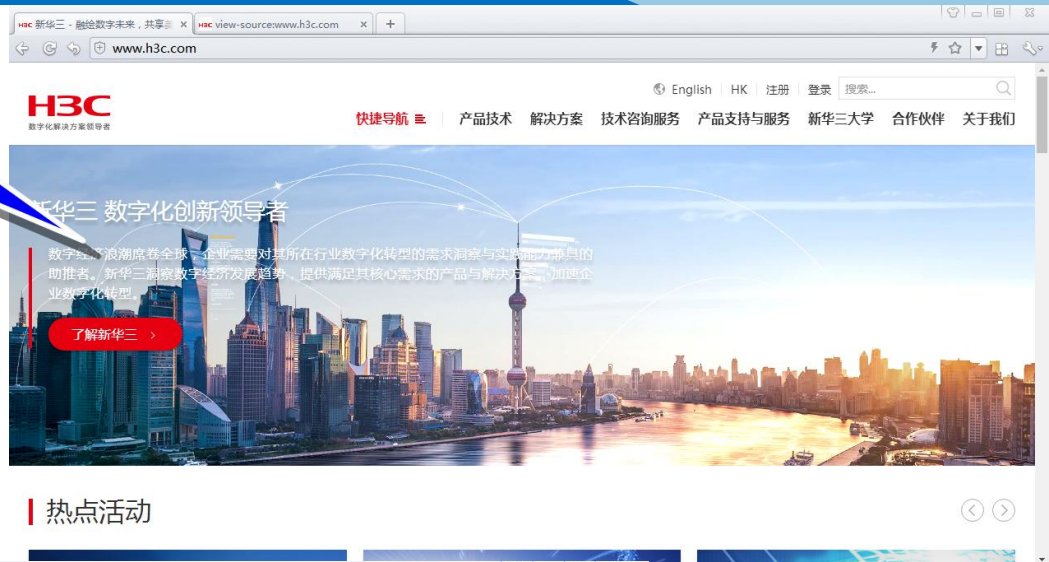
H3C 新华三 - 融给数字未来，共享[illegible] ×
H3C view-source:www.h3c.com ×
+
www.h3c.com

English | HK | 注册 | 登录 搜索...

H3C
数字化解决方案领导者

快捷导航 产品技术 解决方案 技术咨询服务 产品支持与服务 新华三大学 合作伙伴 关于我们

新华三 数字化创新领导者

数字经济浪潮席卷全球，企业需要对其所在行业数字化转型的需求洞察与实践能力兼具的助推者。新华三洞察数字经济发展趋势，提供满足其核心需求的产品与解决方案，加速企业数字化转型。

了解新华三 ›

热点活动